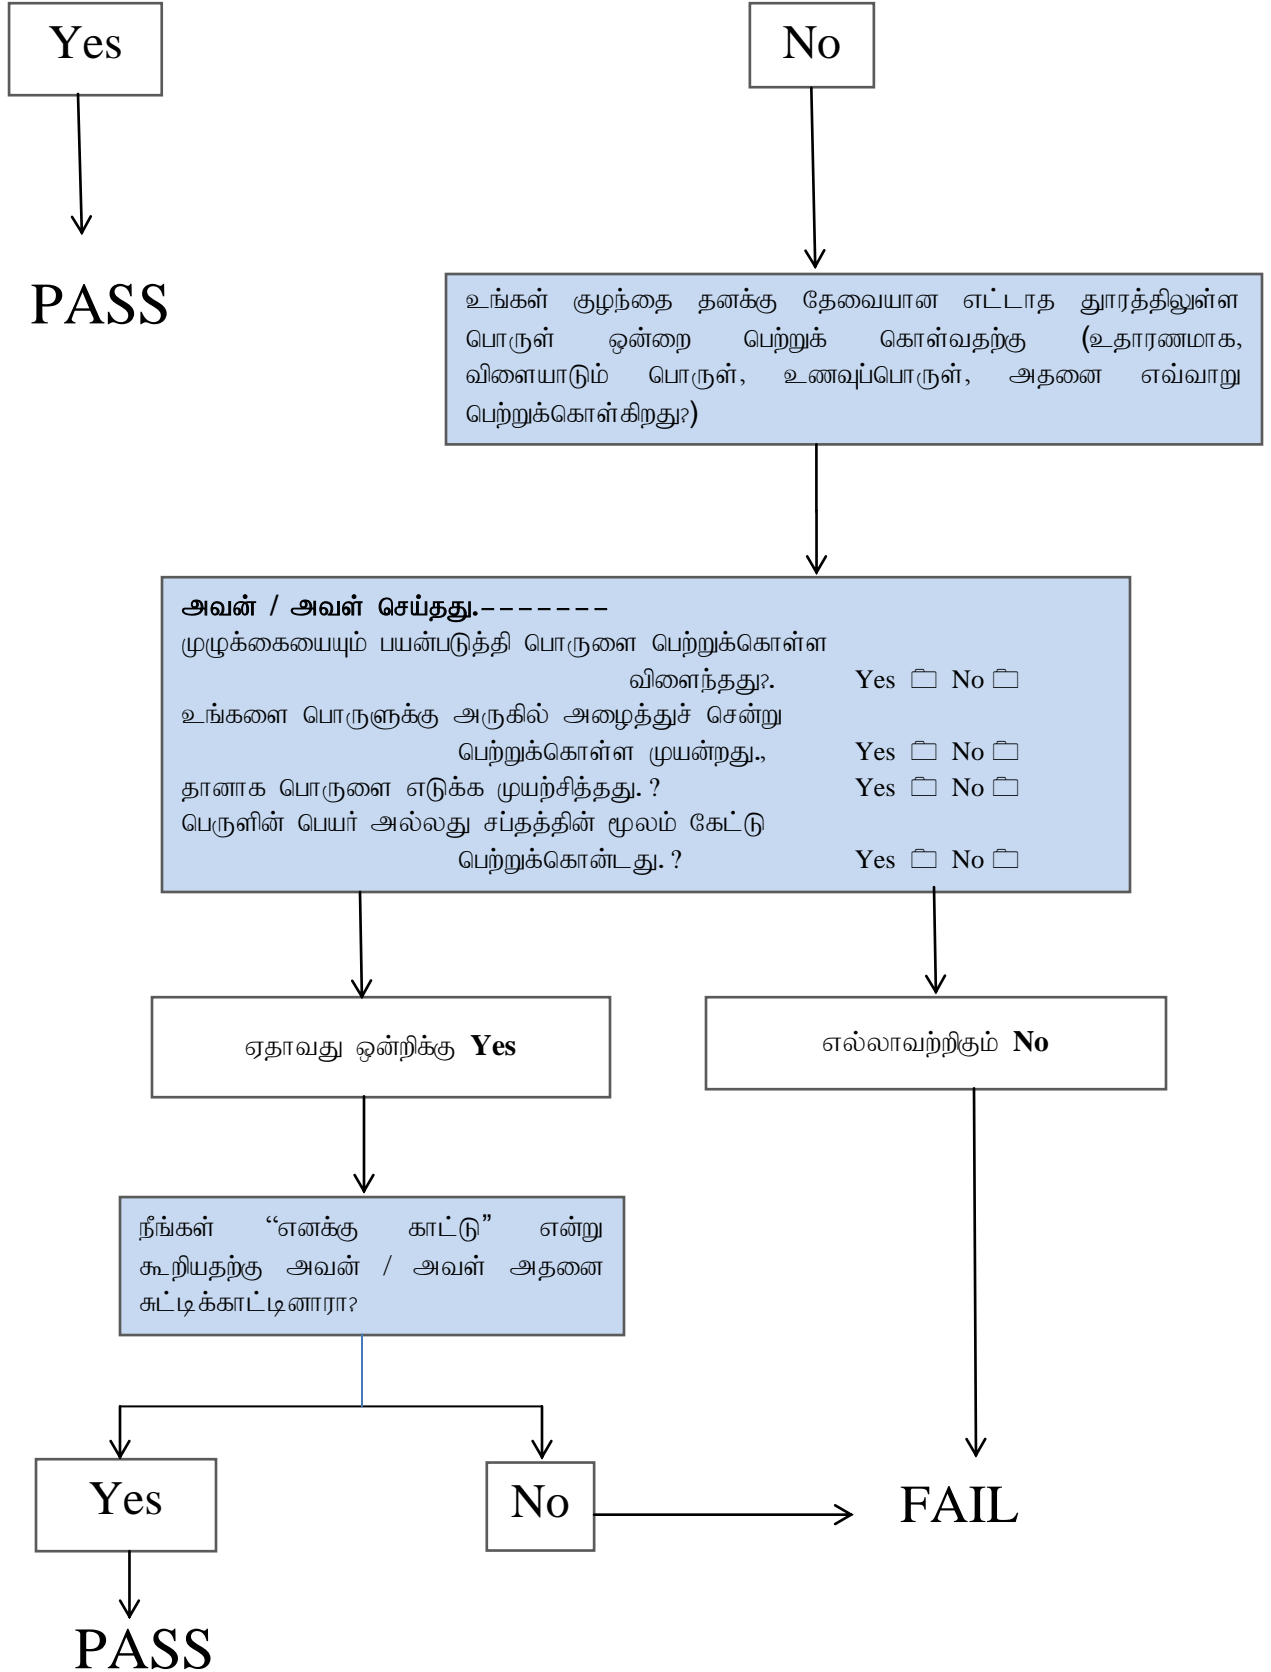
Yes

No

PASS

உங்கள் குழந்தை தனக்கு தேவையான எட்டாத தூரத்திலுள்ள பொருள் ஒன்றை பெற்றுக் கொள்வதற்கு (உதாரணமாக, விளையாடும் பொருள், உணவுப்பொருள், அதனை எவ்வாறு பெற்றுக்கொள்கிறது?)

**அவன் / அவள் செய்தது.**-------

முழுக்கையையும் பயன்படுத்தி பொருளை பெற்றுக்கொள்ள விளைந்தது?. Yes ☐ No ☐

உங்களை பொருளுக்கு அருகில் அழைத்துச் சென்று பெற்றுக்கொள்ள முயன்றது., Yes ☐ No ☐

தானாக பொருளை எடுக்க முயற்சித்தது. ? Yes ☐ No ☐

பெருளின் பெயர் அல்லது சப்தத்தின் மூலம் கேட்டு பெற்றுக்கொண்டது. ? Yes ☐ No ☐

ஏதாவது ஒன்றிக்கு **Yes**

எல்லாவற்றிகும் **No**

நீங்கள் “எனக்கு காட்டு” என்று கூறியதற்கு அவன் / அவள் அதனை சுட்டிக்காட்டினாரா?

Yes

No

FAIL

PASS